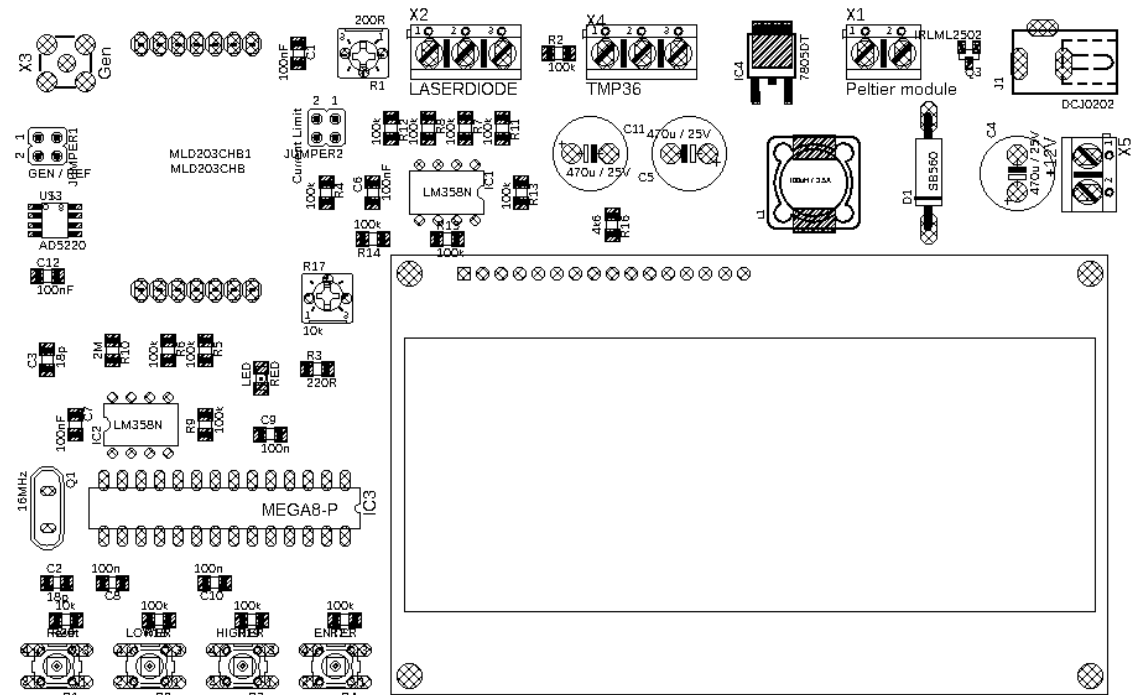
X3
Gen
100nF
C1
200R
R1
X2
1 2 3
LASERDIODE
R2
100k
X4
1 2 3
TMP36
IC4
7805DT
X1
1 2
Peltier module
IRLML2502
Q1
J1
DCJ0202
JUMPER1
GEN / REF
2 1
Current Limit
JUMPER2
MLD203CHB1
MLD203CHB
100k R12
100k R8
100k R7
100k R11
C11
470u / 25V
470u / 25V
C5
L1
D1
SB560
C4
470u / 25V
+12V
X5
1 2
U$3
AD5220
100k R4
C6 100nF
LM358N
IC1
100k R13
4k6 R16
100k
R14
R15
100k
C12
100nF
R17
10k
C3 18p
2M R10
100k R6
100k R5
LED RED
R3
220R
100nF C7
IC2
LM358N
R9 100k
C9
100n
16MHz
Q1
MEGA8-P
IC3
C2
18p
100n
C8
100n
C10
10k
100k
100k
100k
Reset
LOWER
HIGHER
ENTER